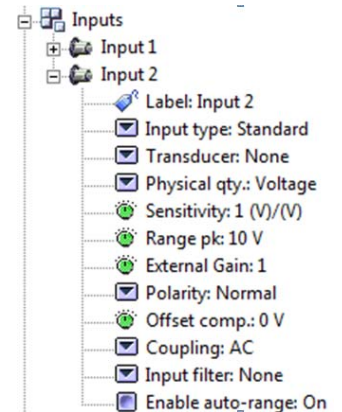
Inputs
Input 1
Input 2
Label: Input 2
Input type: Standard
Transducer: None
Physical qty.: Voltage
Sensitivity: 1 (V)/(V)
Range pk: 10 V
External Gain: 1
Polarity: Normal
Offset comp.: 0 V
Coupling: AC
Input filter: None
Enable auto-range: On